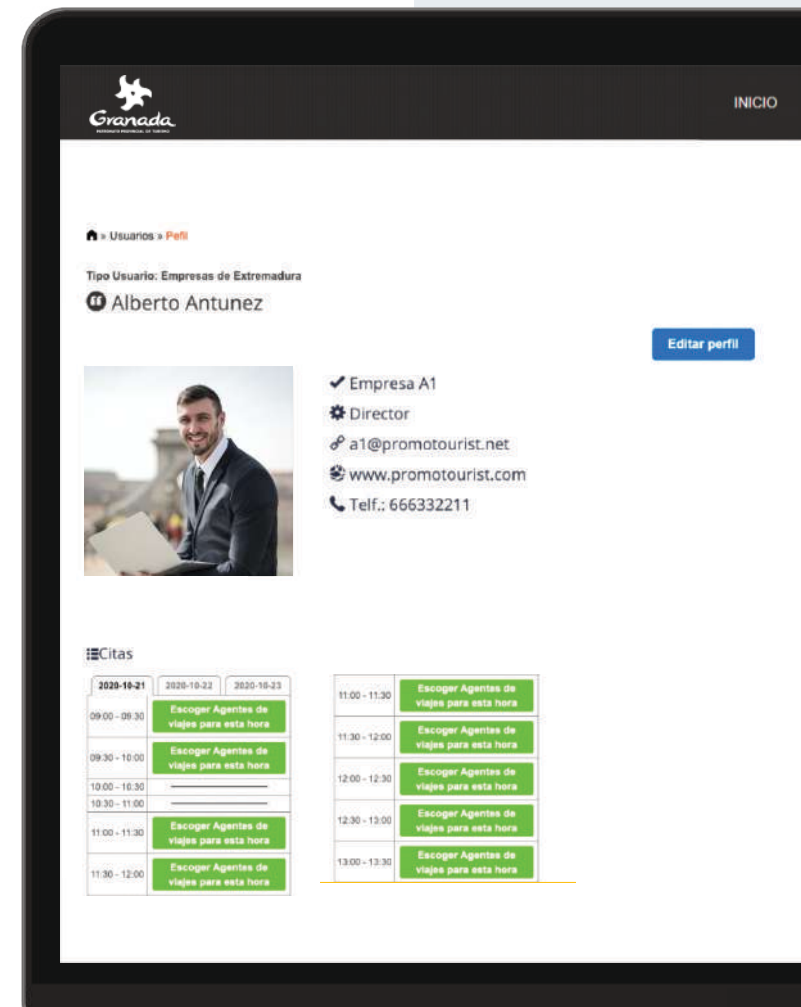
Granada
PATRONATO PROVINCIAL DE TURISMO

INICIO

» Usuarios » Perfil

Tipo Usuario: Empresas de Extremadura

Alberto Antunez

Editar perfil

Empresa A1
Director
a1@promotourist.net
www.promotourist.com
Telf.: 666332211

Citas

2020-10-21 | 2020-10-22 | 2020-10-23

| | |
|---|---|
| 09:00 - 09:30 | Escoger Agentes de viajes para esta hora |
| 09:30 - 10:00 | Escoger Agentes de viajes para esta hora |
| 10:00 - 10:30 | |
| 10:30 - 11:00 | |
| 11:00 - 11:30 | Escoger Agentes de viajes para esta hora |
| 11:30 - 12:00 | Escoger Agentes de viajes para esta hora |

| | |
|---|---|
| 11:00 - 11:30 | Escoger Agentes de viajes para esta hora |
| 11:30 - 12:00 | Escoger Agentes de viajes para esta hora |
| 12:00 - 12:30 | Escoger Agentes de viajes para esta hora |
| 12:30 - 13:00 | Escoger Agentes de viajes para esta hora |
| 13:00 - 13:30 | Escoger Agentes de viajes para esta hora |